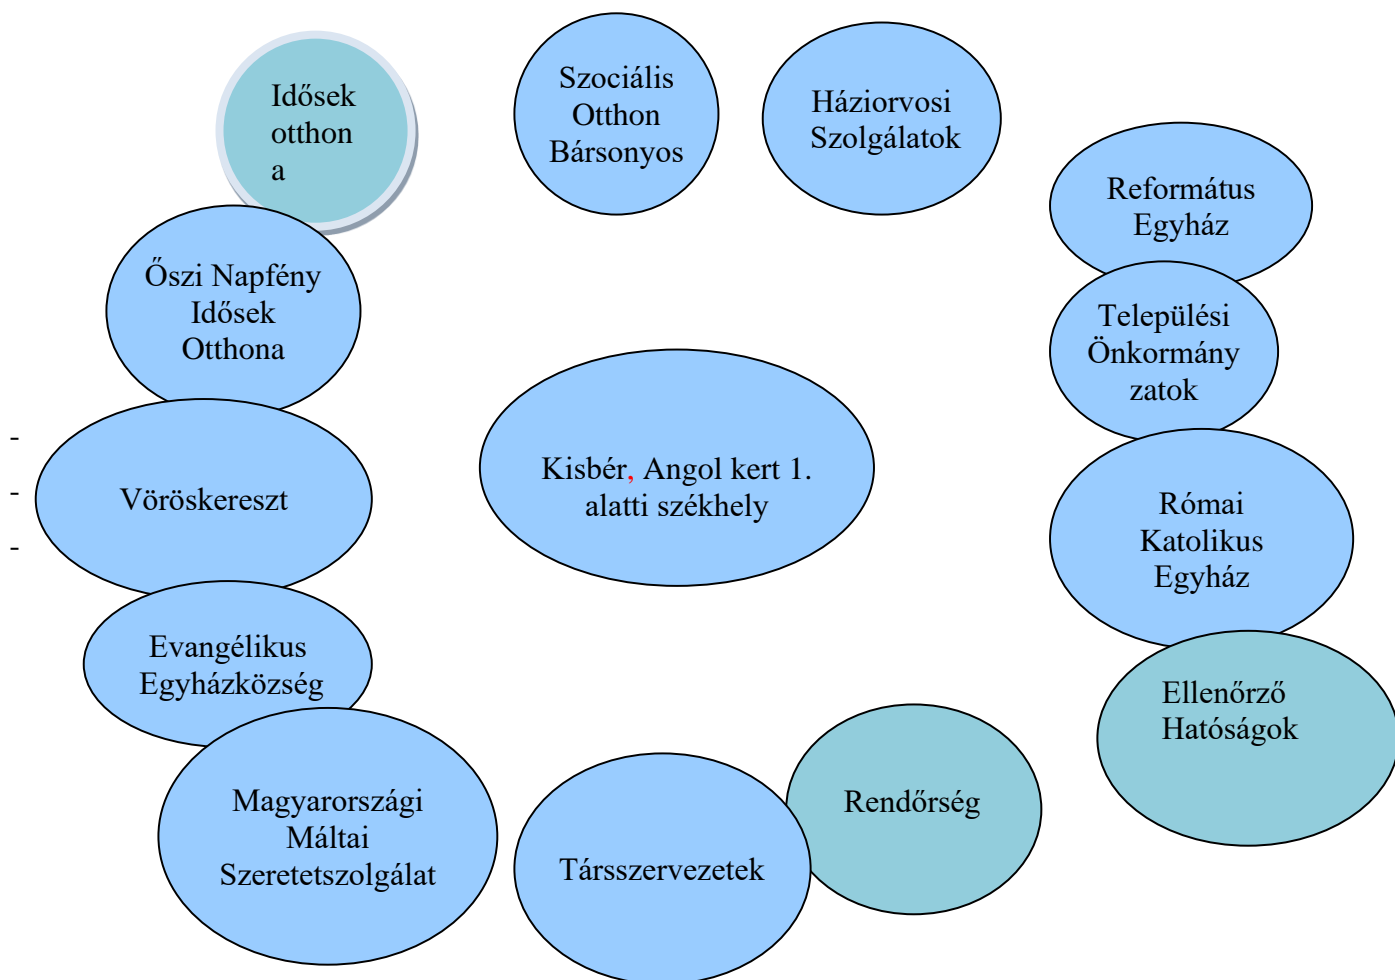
Idősek otthon a

Szociális Otthon Bársonyos

Háziorvosi Szolgálatok

Református Egyház

Őszi Napfény Idősek Otthona

Települési Önkormány zatok

-
-
-

Vöröskereszt

Kisbér, Angol kert 1. alatti székhely

Római Katolikus Egyház

Evangélikus Egyházközség

Ellenőrző Hatóságok

Magyarországi Máltai Szeretetszolgálat

Rendőrség

Társszervezetek